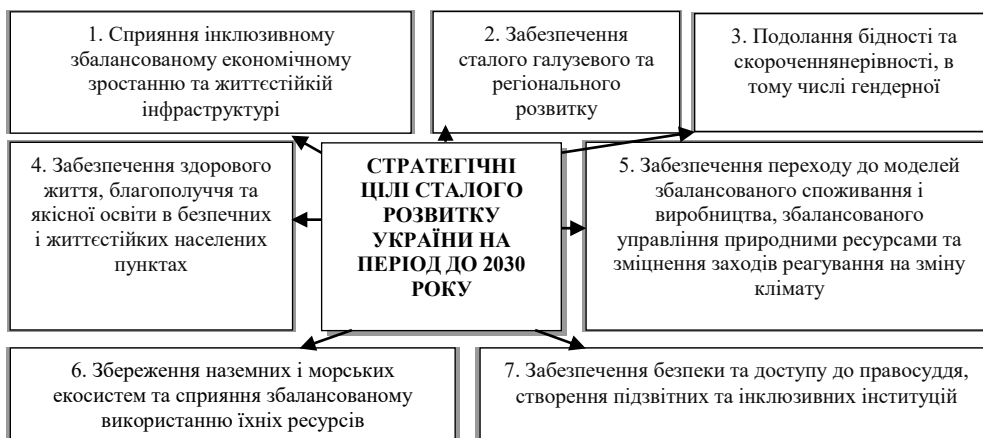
1. Сприяння інклюзивному збалансованому економічному зростанню та життєстійкій інфраструктурі

2. Забезпечення сталого галузевого та регіонального розвитку

3. Подолання бідності та скороченнянерівності, в тому числі гендерної

4. Забезпечення здорового життя, благополуччя та якісної освіти в безпечних і життєстійких населених пунктах

СТРАТЕГІЧНІ ЦІЛІ СТАЛОГО РОЗВИТКУ УКРАЇНИ НА ПЕРІОД ДО 2030 РОКУ

5. Забезпечення переходу до моделей збалансованого споживання і виробництва, збалансованого управління природними ресурсами та зміцнення заходів реагування на зміну клімату

6. Збереження наземних і морських екосистем та сприяння збалансованому використанню їхніх ресурсів

7. Забезпечення безпеки та доступу до правосуддя, створення підзвітних та інклюзивних інституцій